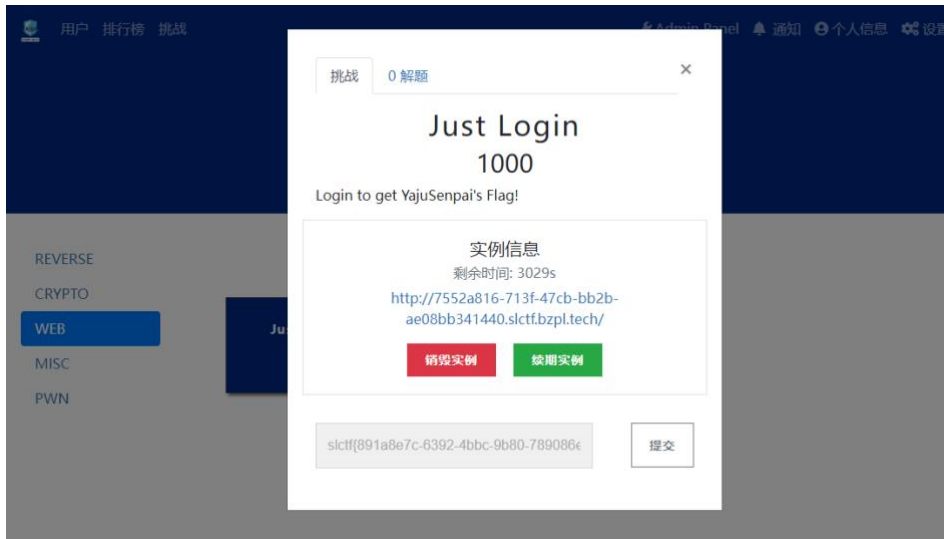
用户 排行榜 挑战

Admin Panel 通知 个人信息 设置

REVERSE
CRYPTO
WEB
MISC
PWN

Ju

挑战 0 解题

×

Just Login
1000

Login to get YajuSenpai's Flag!

实例信息
剩余时间: 3029s
http://7552a816-713f-47cb-bb2b-ae08bb341440.slctf.bzpl.tech/

销毁实例 续期实例

slctf{891a8e7c-6392-4bbc-9b80-789086

提交